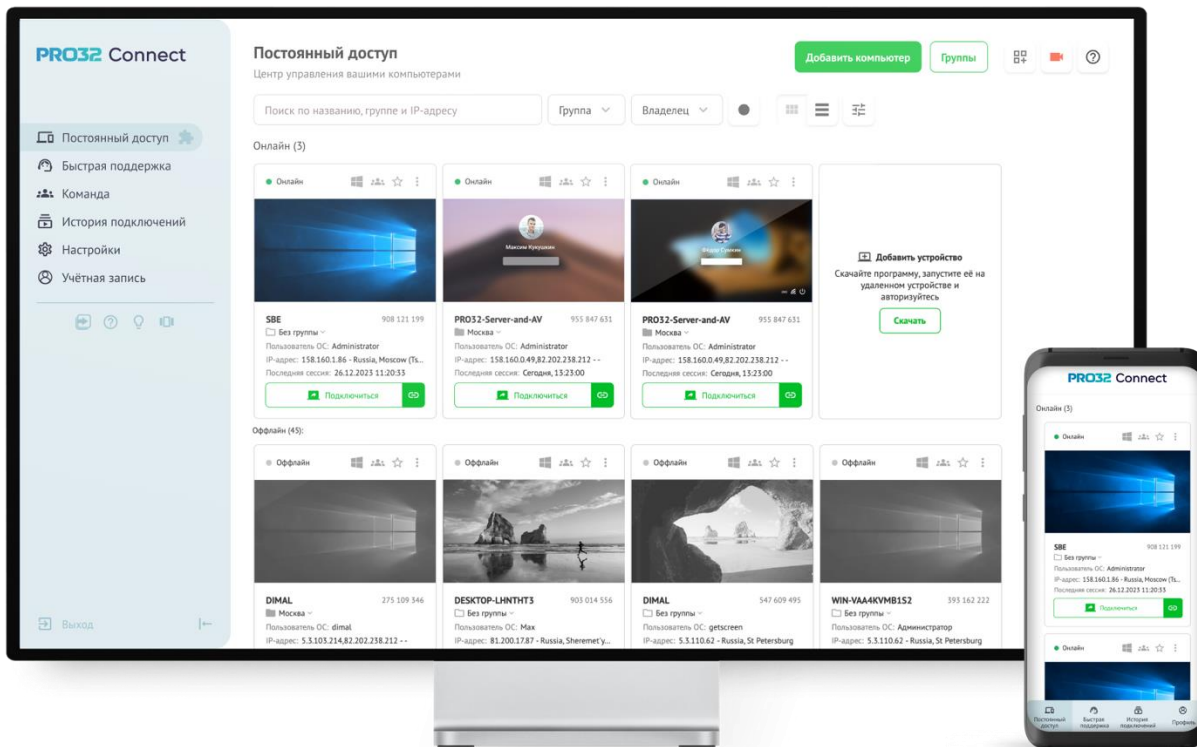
PRO32 Connect

Постоянный доступ
Быстрая поддержка
Команда
История подключений
Настройки
Учётная запись

Выход

Постоянный доступ
Центр управления вашими компьютерами

Добавить компьютер
Группы

Поиск по названию, группе и IP-адресу
Группа
Владелец

Онлайн (3)

Онлайн
SBE 908 121 199
Без группы
Пользователь ОС: Administrator
IP-адрес: 158.160.1.86 - Russia, Moscow (Ts...
Последняя сессия: 26.12.2023 11:20:33
Подключиться

Онлайн
Максим Кукушкин
PRO32-Server-and-AV 955 847 631
Москва
Пользователь ОС: Administrator
IP-адрес: 158.160.0.49,82.202.238.212 - -
Последняя сессия: Сегодня, 13:23:00
Подключиться

Онлайн
Федор Суханов
PRO32-Server-and-AV 955 847 631
Москва
Пользователь ОС: Administrator
IP-адрес: 158.160.0.49,82.202.238.212 - -
Последняя сессия: Сегодня, 13:23:00
Подключиться

Добавить устройство
Скачайте программу, запустите её на удаленном устройстве и авторизуйтесь
Скачать

Оффлайн (45):

Оффлайн
DIMAL 275 109 346
Москва
Пользователь ОС: dimal
IP-адрес: 5.3.103.214,82.202.238.212 - -

Оффлайн
DESKTOP-LHNTHT3 903 014 556
Без группы
Пользователь ОС: Max
IP-адрес: 81.200.17.87 - Russia, Sheremet'y...

Оффлайн
DIMAL 547 609 495
Без группы
Пользователь ОС: getscreen
IP-адрес: 5.3.110.62 - Russia, St Petersburg

Оффлайн
WIN-VAA4KVMB1S2 393 162 222
Без группы
Пользователь ОС: Администратор
IP-адрес: 5.3.110.62 - Russia, St Petersburg

PRO32 Connect
Онлайн (3)
Онлайн
SBE 908 121 199
Без группы
Пользователь ОС: Administrator
IP-адрес: 158.160.1.86 - Russia, Moscow (Ts...
Последняя сессия: 26.12.2023 11:20:33
Подключиться
Онлайн
Постоянный доступ
Быстрая поддержка
История подключений
Профиль